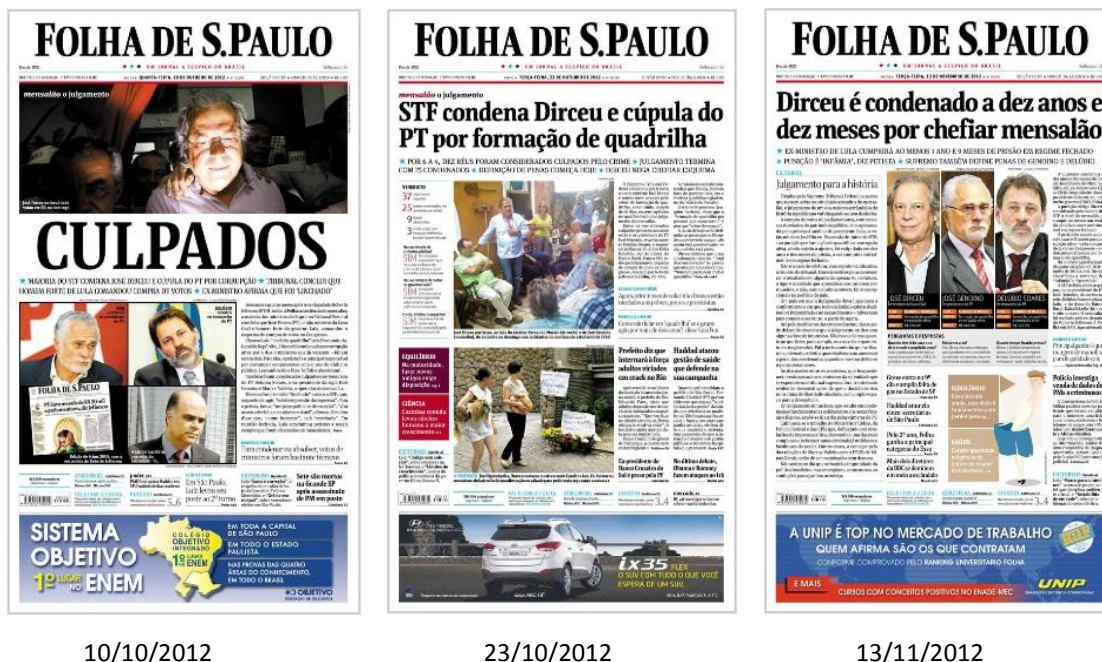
FOLHA DE S.PAULO

UM JORNAL A SERVIÇO DO BRASIL

mensalão o julgamento

CULPADOS

MAIORIA DO STF CONDENA JOSÉ DIRCEU E CÚPULA DO PT POR CORRUPÇÃO ★ TRIBUNAL CONCLUI QUE HOUVE ESQUEMA FORTE DE LULA COMANDOU COMPRA DE VOTOS ★ EX-MINISTRO AFIRMA QUE FOI 'LINCHADO'

FOLHA DE S.PAULO

Em São Paulo, Lula levou ex-prefeito ao 2º turno

Sete são mortos na Grande SP após assassinato de PM em posto

SISTEMA OBJETIVO 1º LUGAR NO ENEM

COLÉGIO OBJETIVO INTEGRADO

1º LUGAR ENEM

EM TODA A CAPITAL DE SÃO PAULO

EM TODO O ESTADO PAULISTA

NAS PROVAS DAS QUATRO ÁREAS DO CONHECIMENTO, EM TODO O BRASIL

OBJETIVO

FOLHA DE S.PAULO

UM JORNAL A SERVIÇO DO BRASIL

mensalão o julgamento

STF condena Dirceu e cúpula do PT por formação de quadrilha

POR 6 A 4, DEZ RÉUS FORAM CONSIDERADOS CULPADOS PELO CRIME ★ JULGAMENTO TERMINA COM 25 CONDENADOS ★ DEFINIÇÃO DE PENAS COMEÇA HOJE ★ DIRCEU NEGA CHEFIAR ESQUEMA

EQUILÍBRIO

CIÊNCIA

Prefeito do quer internação à força adultos viciados em crack no Rio

Haddad atacou gestão de saúde que defende na sua campanha

ix35 FLEX

O SUV COM TUDO O QUE VOCÊ ESPERA DE UM SUV.

FOLHA DE S.PAULO

UM JORNAL A SERVIÇO DO BRASIL

Dirceu é condenado a dez anos e dez meses por chefiar mensalão

EX-MINISTRO DE LULA CUMPRIRÁ AO MENOS 1 ANO E 9 MESES DE PRISÃO EM REGIME FECHADO ★ PUNIÇÃO É 'INFÂMIA', DIZ PETISTA ★ SUPREMO TAMBÉM DEFINE PENAS DE GENOINO E DELÚBIO

Julgamento para a história

JOSÉ DIRCEU

JOSÉ GENOINO

DELÚBIO SOARES

A UNIP É TOP NO MERCADO DE TRABALHO

QUEM AFIRMA SÃO OS QUE CONTRATAM

CONFORME COMPROVADO PELO RANKING UNIVERSITÁRIO FOLHA

E MAIS

CURSOS COM CONCEITOS POSITIVOS NO ENADE-MEC

UNIP

10/10/2012

23/10/2012

13/11/2012